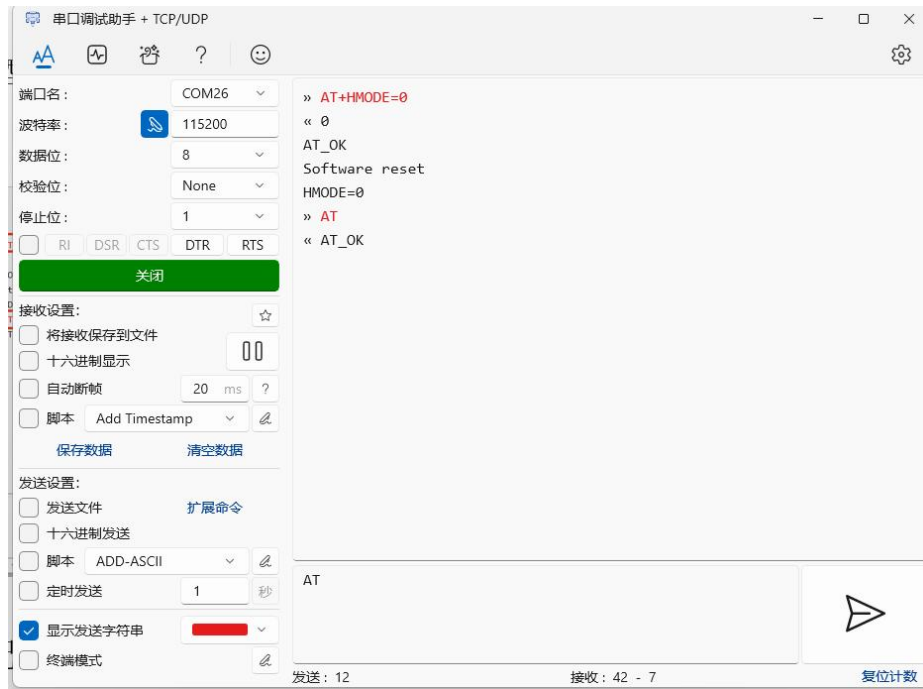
串口调试助手 + TCP/UDP

?

端口名： COM26
波特率： 115200
数据位： 8
校验位： None
停止位： 1
RI DSR CTS DTR RTS
关闭

接收设置：
将接收保存到文件
十六进制显示
自动断帧 20 ms ?
脚本 Add Timestamp
保存数据 清空数据

发送设置：
发送文件 扩展命令
十六进制发送
脚本 ADD-ASCII
定时发送 1 秒
显示发送字符串
终端模式

» AT+HMODE=0
« 0
AT_OK
Software reset
HMODE=0
» AT
« AT_OK

AT

发送：12 接收：42 - 7 复位计数